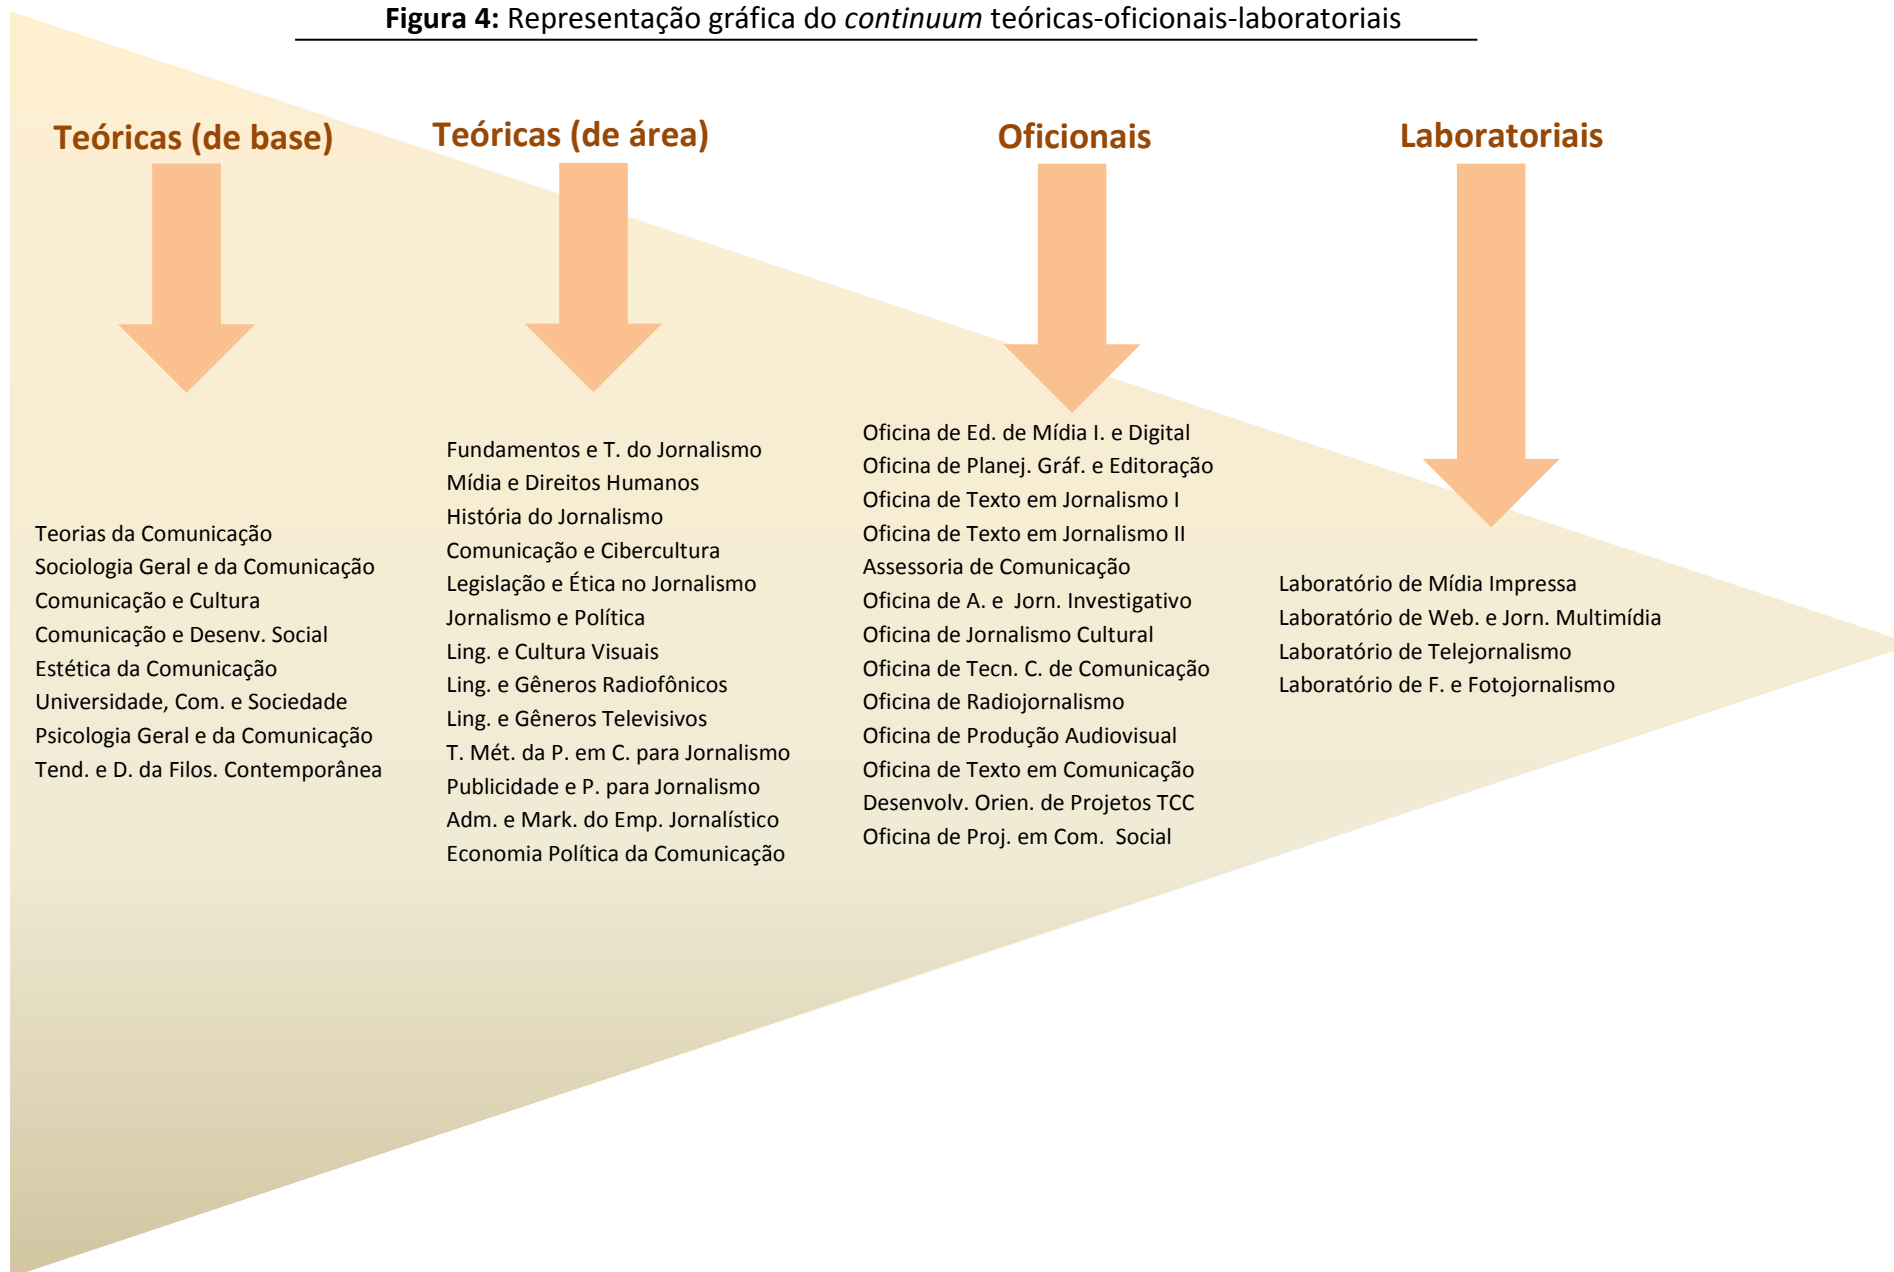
**Figura 4:** Representação gráfica do *continuum* teóricas-oficionais-laboratoriais

Teóricas (de base)

Teorias da Comunicação
Sociologia Geral e da Comunicação
Comunicação e Cultura
Comunicação e Desenv. Social
Estética da Comunicação
Universidade, Com. e Sociedade
Psicologia Geral e da Comunicação
Tend. e D. da Filos. Contemporânea

Teóricas (de área)

Fundamentos e T. do Jornalismo
Mídia e Direitos Humanos
História do Jornalismo
Comunicação e Cibercultura
Legislação e Ética no Jornalismo
Jornalismo e Política
Ling. e Cultura Visuais
Ling. e Gêneros Radiofônicos
Ling. e Gêneros Televisivos
T. Mét. da P. em C. para Jornalismo
Publicidade e P. para Jornalismo
Adm. e Mark. do Emp. Jornalístico
Economia Política da Comunicação

Oficionais

Oficina de Ed. de Mídia I. e Digital
Oficina de Planej. Gráf. e Editoração
Oficina de Texto em Jornalismo I
Oficina de Texto em Jornalismo II
Assessoria de Comunicação
Oficina de A. e Jorn. Investigativo
Oficina de Jornalismo Cultural
Oficina de Tecn. C. de Comunicação
Oficina de Radiojornalismo
Oficina de Produção Audiovisual
Oficina de Texto em Comunicação
Desenvolv. Orien. de Projetos TCC
Oficina de Proj. em Com. Social

Laboratoriais

Laboratório de Mídia Impressa
Laboratório de Web. e Jorn. Multimídia
Laboratório de Telejornalismo
Laboratório de F. e Fotojornalismo